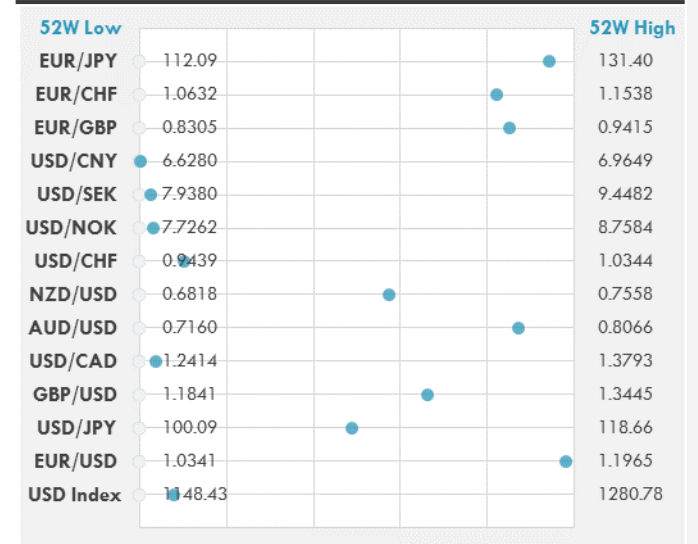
| 52W Low | | 52W High |
|---|---|---|
| EUR/JPY | 112.09 | 131.40 |
| EUR/CHF | 1.0632 | 1.1538 |
| EUR/GBP | 0.8305 | 0.9415 |
| USD/CNY | 6.6280 | 6.9649 |
| USD/SEK | 7.9380 | 9.4482 |
| USD/NOK | 7.7262 | 8.7584 |
| USD/CHF | 0.9439 | 1.0344 |
| NZD/USD | 0.6818 | 0.7558 |
| AUD/USD | 0.7160 | 0.8066 |
| USD/CAD | 1.2414 | 1.3793 |
| GBP/USD | 1.1841 | 1.3445 |
| USD/JPY | 100.09 | 118.66 |
| EUR/USD | 1.0341 | 1.1965 |
| USD Index | 1148.43 | 1280.78 |